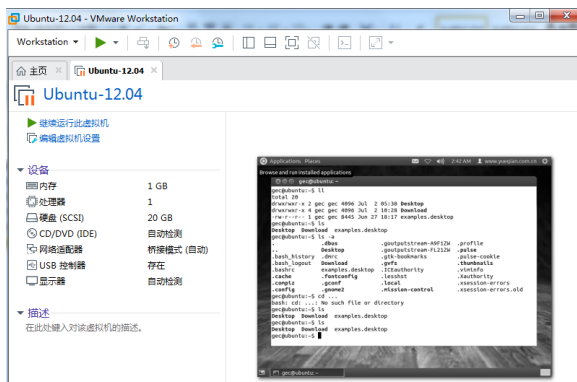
Ubuntu-12.04 - VMware Workstation

Workstation ▾

主页 ✕ Ubuntu-12.04 ✕

Ubuntu-12.04

继续运行此虚拟机
编辑虚拟机设置

设备

| | |
|---|---|
| 内存 | 1 GB |
| 处理器 | 1 |
| 硬盘 (SCSI) | 20 GB |
| CD/DVD (IDE) | 自动检测 |
| 网络适配器 | 桥接模式 (自动) |
| USB 控制器 | 存在 |
| 显示器 | 自动检测 |

描述

在此处键入对该虚拟机的描述。

Applications Places 2:42 AM www.yuanjian.com.cn
Browse and run installed applications
gec@ubuntu: ~
gec@ubuntu:~$ ll
total 20
drwxrwxr-x 2 gec gec 4096 Jul 2 05:38 Desktop
drwxrwxr-x 4 gec gec 4096 Jul 2 10:28 Download
-rw-r--r-- 1 gec gec 8445 Jun 27 10:17 examples.desktop
gec@ubuntu:~$ ls
Desktop Download examples.desktop
gec@ubuntu:~$ ls -a
. .dbus .goutputstream-A9F1ZW .profile
.. Desktop .goutputstream-FL21ZW .pulse
.bash_history .dmrc .gtk-bookmarks .pulse-cookie
.bash_logout Download .gvfs .thumbnails
.bashrc examples.desktop .ICEauthority .viminfo
.cache .fontconfig .lesshst .Xauthority
.compiz .gconf .local .xsession-errors
.config .gnome2 .mission-control .xsession-errors.old
gec@ubuntu:~$ cd ..
bash: cd: ..: No such file or directory
gec@ubuntu:~$ ls
Desktop Download examples.desktop
gec@ubuntu:~$ ls
Desktop Download examples.desktop
gec@ubuntu:~$
gec@ubuntu: ~